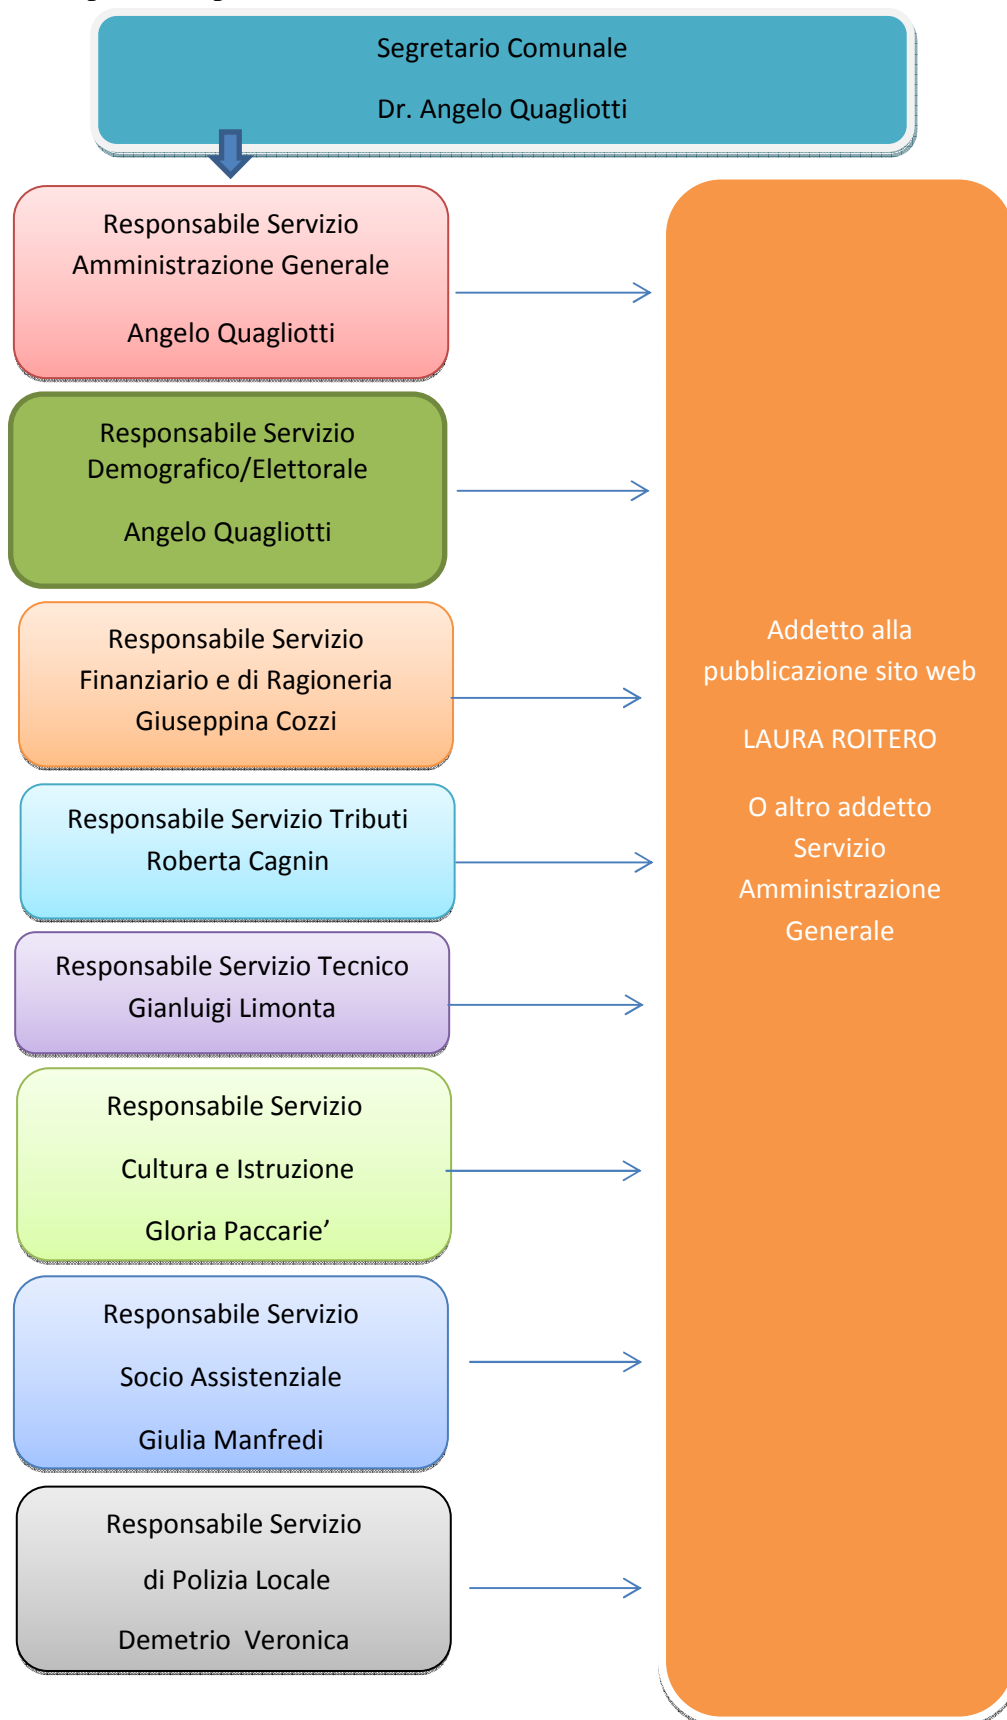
Segretario Comunale

Dr. Angelo Quagliotti

Responsabile Servizio Amministrazione Generale

Angelo Quagliotti

Responsabile Servizio Demografico/Elettorale

Angelo Quagliotti

Responsabile Servizio Finanziario e di Ragioneria Giuseppina Cozzi

Responsabile Servizio Tributi Roberta Cagnin

Responsabile Servizio Tecnico Gianluigi Limonta

Responsabile Servizio

Cultura e Istruzione

Gloria Paccarie’

Responsabile Servizio

Socio Assistenziale

Giulia Manfredi

Responsabile Servizio

di Polizia Locale

Demetrio Veronica

Addetto alla pubblicazione sito web

LAURA ROITERO

O altro addetto Servizio Amministrazione Generale